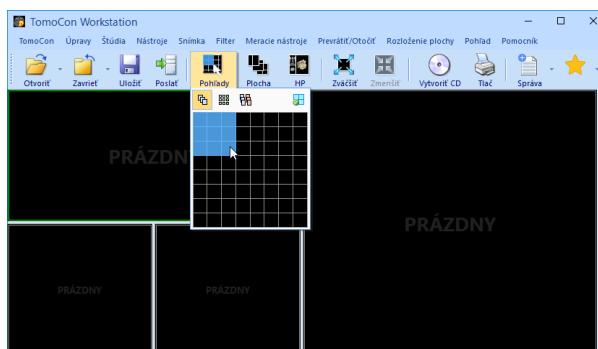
TomoCon Workstation

TomoCon Úpravy Štúdia Nástroje Snímka Filter Meracie nástroje Prevrátiť/Otočiť Rozloženie plochy Pohľad Pomocník

Otvoriť Zavrieť Uložiť Poslať Pohľady Plocha HP Zväčšiť Zmenšiť Vytvoriť CD Tlač Správa

PRÁZDNY

PRÁZDNY

PRÁZDNY

PRÁZDNY